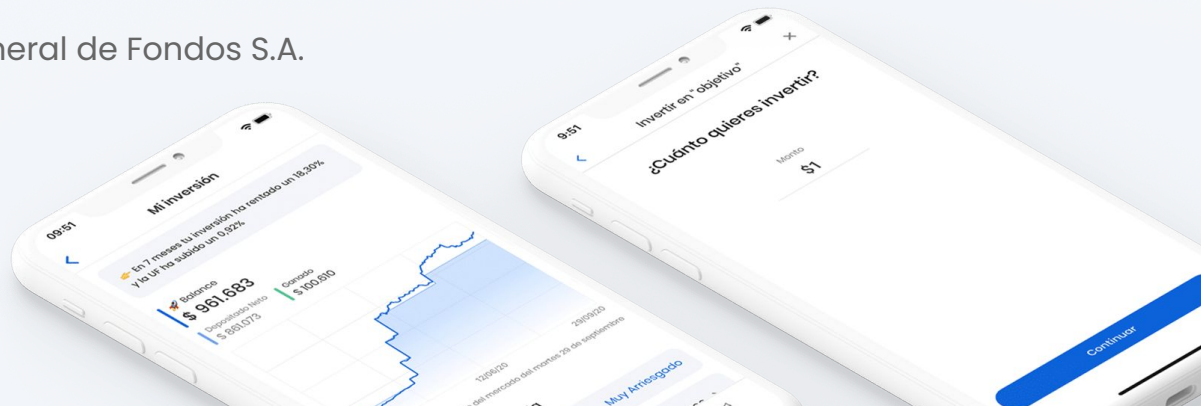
neral de Fondos S.A.

09:51

Mi inversión

En 7 meses tu inversión ha rentado un 18,30% y la UF ha subido un 0,92%

Balance
$ 961.683

Ganado
$ 100.610

Depositado Neto
$ 861.073

12/09/20

29/09/20

del mercado del martes 29 de septiembre

Muy Arriesgado

9:51

Invertir en "objetivo"

¿Cuánto quieres invertir?

Monto
$1

Continuar